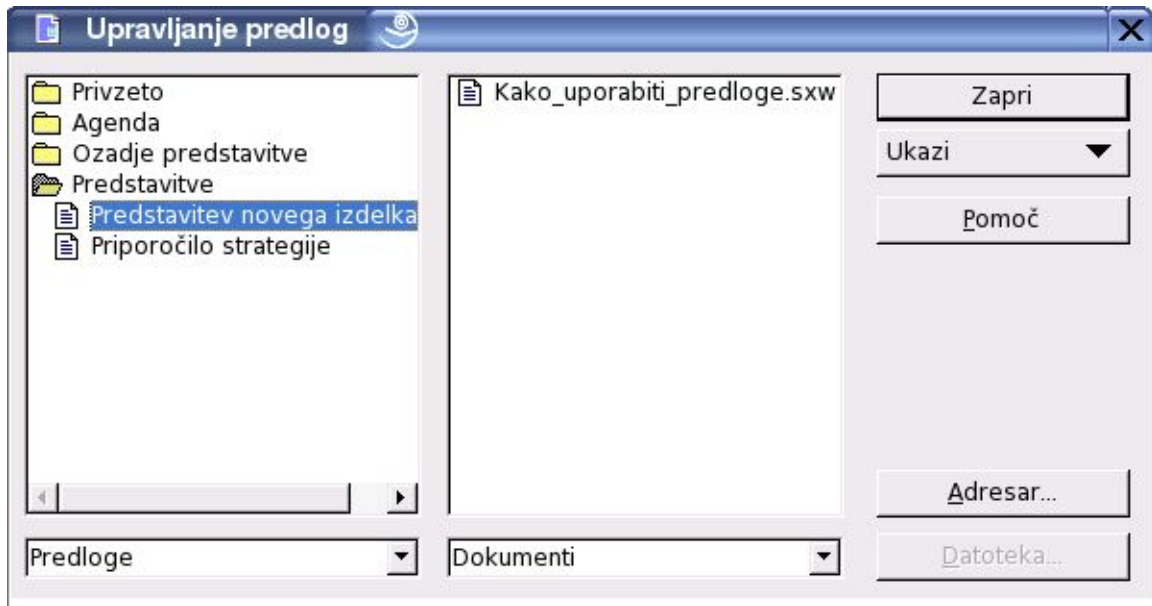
Upravljanje predlog

Privzeto
Agenda
Ozadje predstavitve
Predstavitve
Predstavitev novega izdelka
Priporočilo strategije

Kako_uporabiti_predloge.sxw

Zapri
Ukazi
Pomoč
Adresar...
Datoteka...

Predloge
Dokumenti